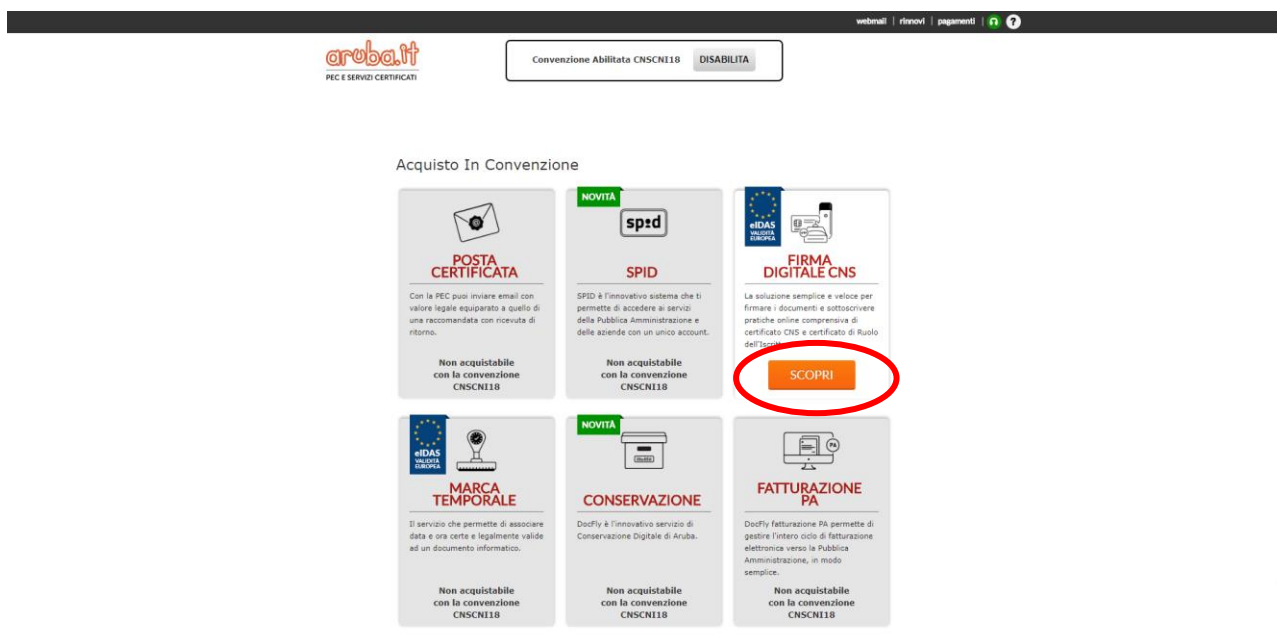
webmail | rinnovi | pagamenti | ?

aruba.it
PEC E SERVIZI CERTIFICATI

Convenzione Abilitata CNSCNI18 DISABILITA

Acquisto In Convenzione

POSTA CERTIFICATA

Con la PEC puoi inviare email con valore legale equiparato a quello di una raccomandata con ricevuta di ritorno.

Non acquistabile con la convenzione CNSCNI18

NOVITÀ

sp:d

SPID

SPID è l'innovativo sistema che ti permette di accedere ai servizi della Pubblica Amministrazione e delle aziende con un unico account.

Non acquistabile con la convenzione CNSCNI18

eIDAS VALIDITÀ EUROPEA

FIRMA DIGITALE CNS

La soluzione semplice e veloce per firmare i documenti e sottoscrivere pratiche online comprensiva di certificato CNS e certificato di Ruolo dell'Iscritt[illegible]

SCOPRI

eIDAS VALIDITÀ EUROPEA

MARCA TEMPORALE

Il servizio che permette di associare data e ora certe e legalmente valide ad un documento informatico.

Non acquistabile con la convenzione CNSCNI18

NOVITÀ

CONSERVAZIONE

DocFly è l'innovativo servizio di Conservazione Digitale di Aruba.

Non acquistabile con la convenzione CNSCNI18

PA

FATTURAZIONE PA

DocFly fatturazione PA permette di gestire l'intero ciclo di fatturazione elettronica verso la Pubblica Amministrazione, in modo semplice.

Non acquistabile con la convenzione CNSCNI18